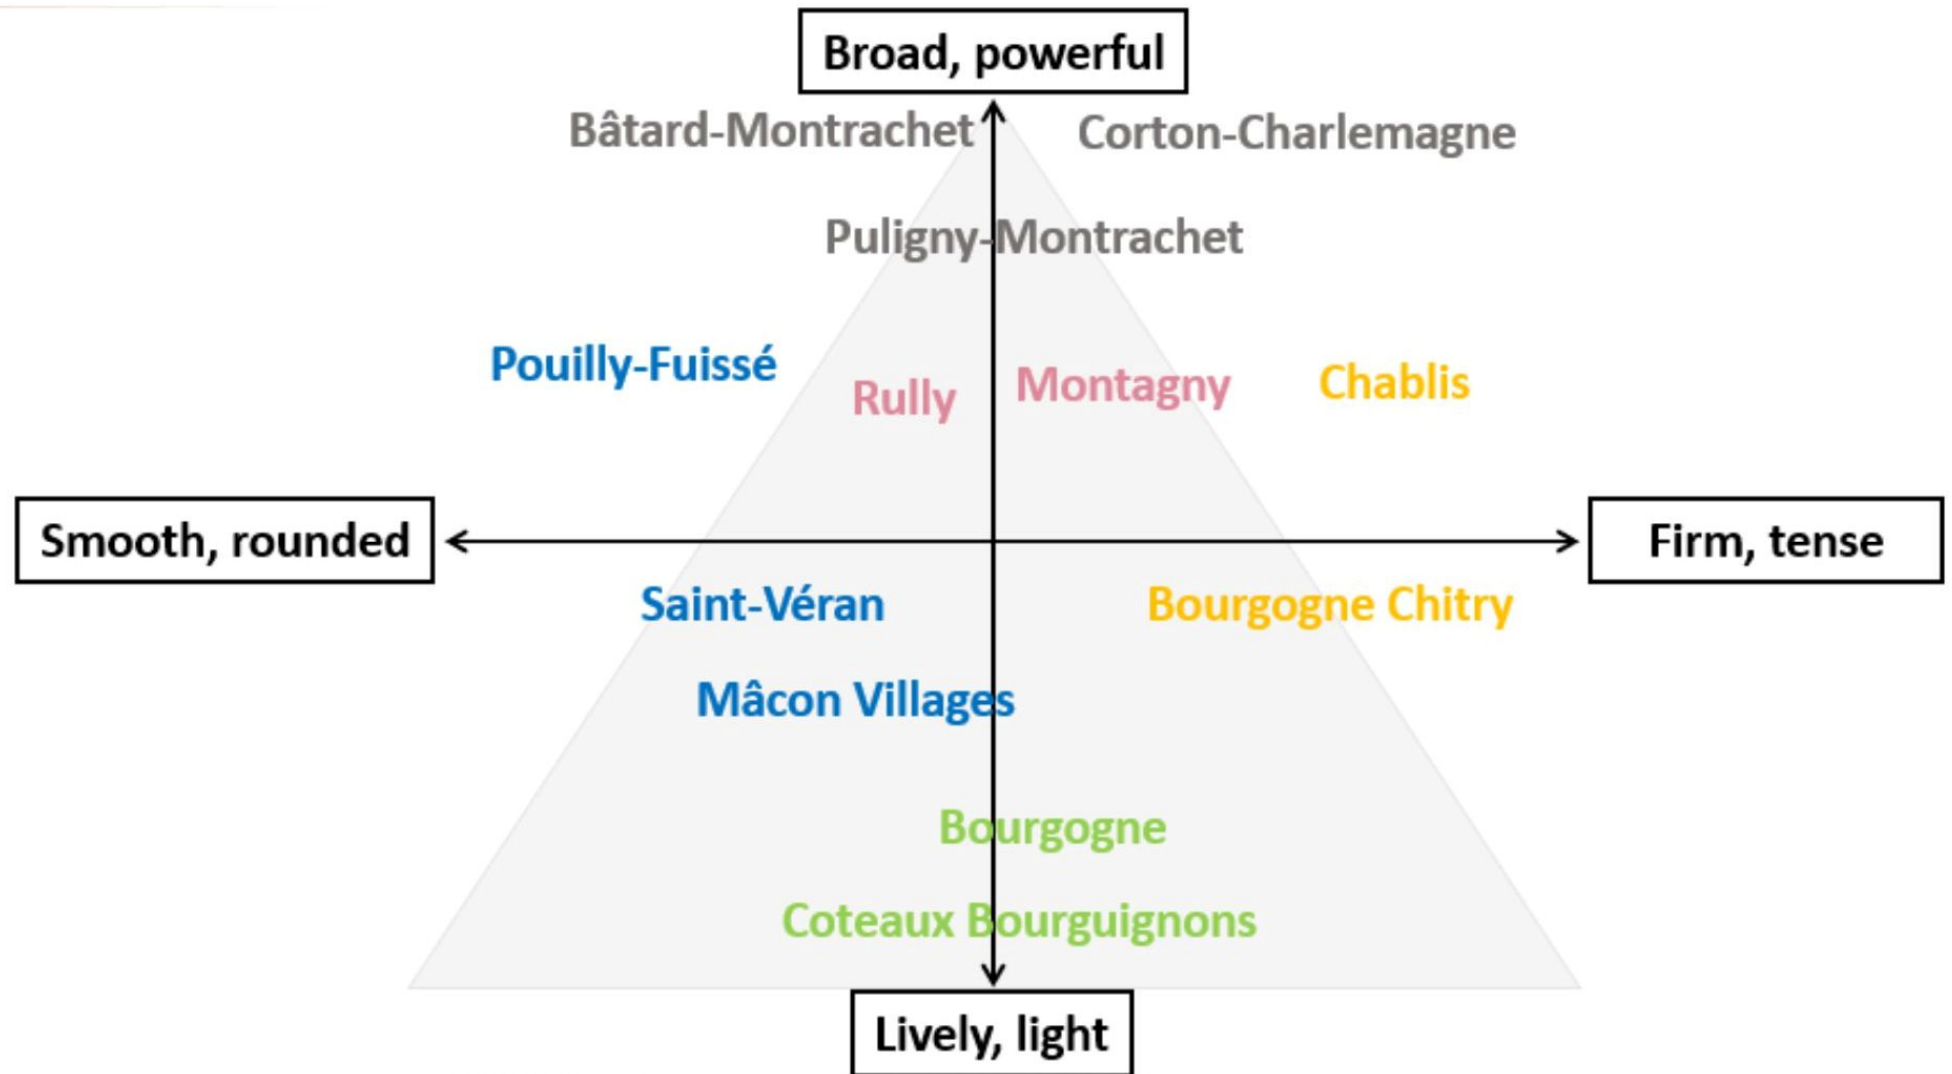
Broad, powerful

Bâtard-Montrachet

Corton-Charlemagne

Puligny-Montrachet

Pouilly-Fuissé

Rully

Montagny

Chablis

Smooth, rounded

Firm, tense

Saint-Véran

Bourgogne Chitry

Mâcon Villages

Bourgogne

Coteaux Bourguignons

Lively, light